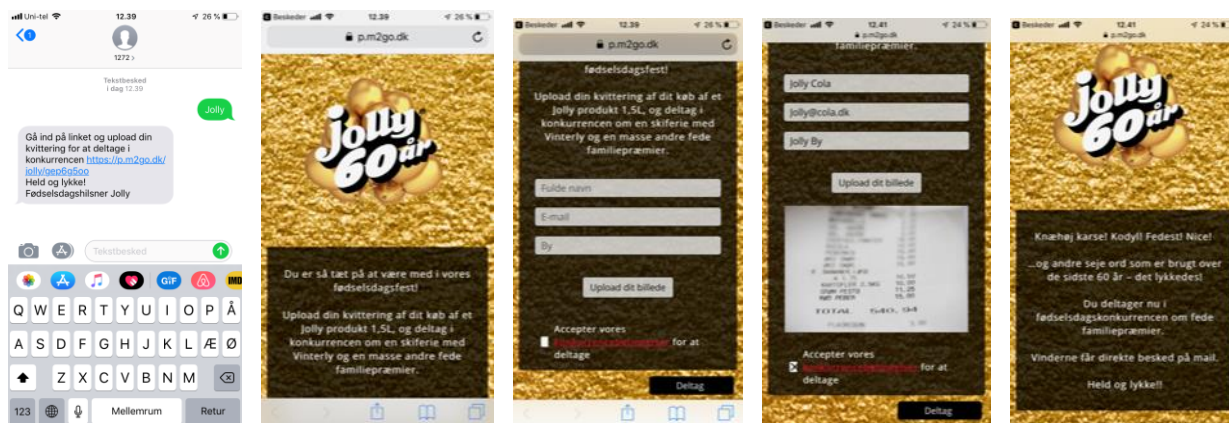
Uni-tel 12.39 26 %

1

1272

Tekstbesked
I dag 12.39

Jolly

Gå ind på linket og upload din kvittering for at deltage i konkurrencen https://p.m2go.dk/jolly/gep6g5oo
Held og lykke!
Fødselsdagshilsner Jolly

Tekstbesked

Q W E R T Y U I O P Å
A S D F G H J K L Æ Ø
Z X C V B N M
123 Mellemrum Retur

Beskeder 12.39 26 %
p.m2go.dk

Jolly 60 år

Du er så tæt på at være med i vores fødselsdagsfest!

Upload din kvittering af dit køb af et Jolly produkt 1,5L, og deltag i konkurrencen om en skiferie med Vinterly og en masse andre fede familiepræmier.

Beskeder 12.39 26 %
p.m2go.dk

fødselsdagsfest!

Upload din kvittering af dit køb af et Jolly produkt 1,5L, og deltag i konkurrencen om en skiferie med Vinterly og en masse andre fede familiepræmier.

Fulde navn
E-mail
By

Upload dit billede

Accepter vores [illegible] for at deltage

Deltag

Beskeder 12.41 24 %
p.m2go.dk

familiepræmier.

Jolly Cola
Jolly@cola.dk
Jolly By

Upload dit billede

TOTAL 540,94

Accepter vores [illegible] for at deltage

Deltag

Beskeder 12.41 24 %
p.m2go.dk

Jolly 60 år

Knæhøj karse! Kodyl! Fedest! Nice!

...og andre seje ord som er brugt over de sidste 60 år – det lykkedes!

Du deltager nu i fødselsdagskonkurrencen om fede familiepræmier.

Vinderne får direkte besked på mail.

Held og lykke!!